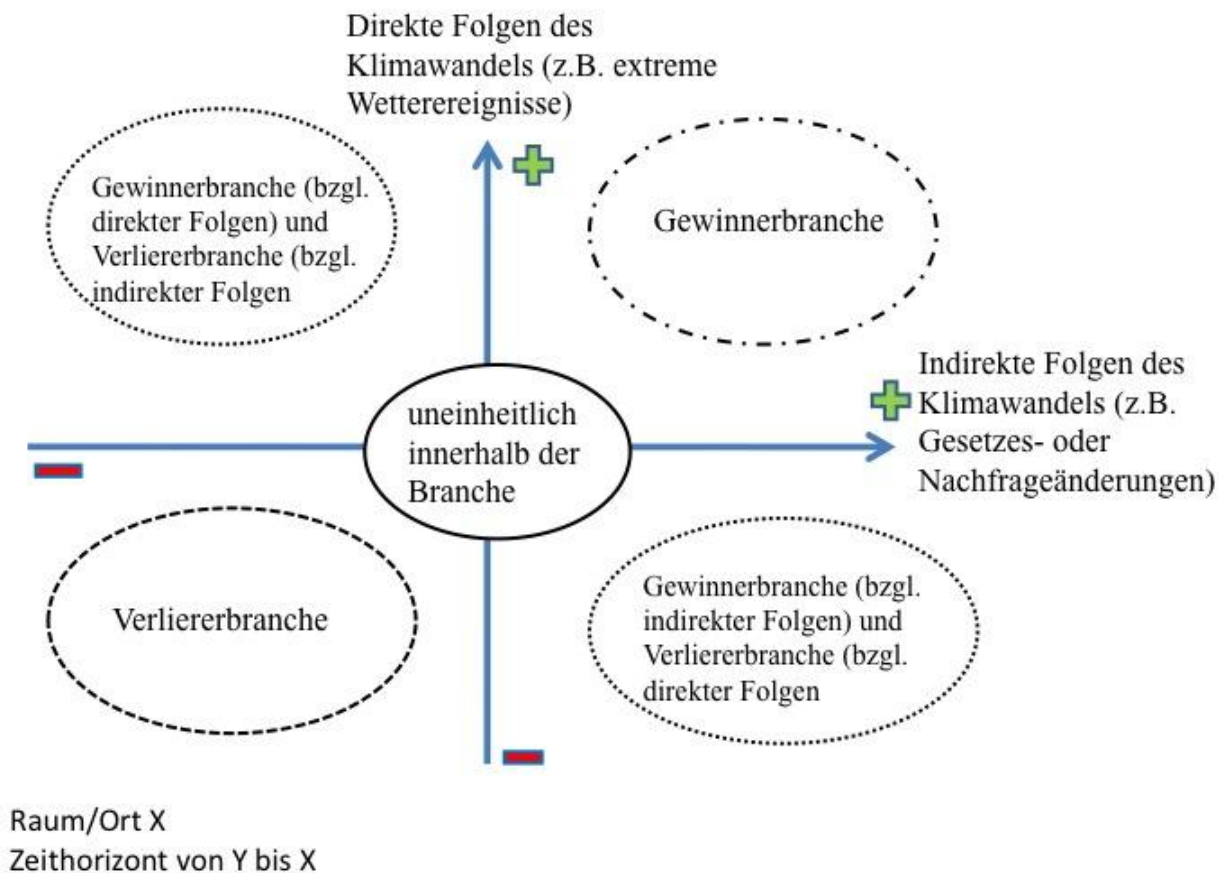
Direkte Folgen des Klimawandels (z.B. extreme Wetterereignisse)

Gewinnerbranche (bzgl. direkter Folgen) und Verliererbranche (bzgl. indirekter Folgen

Gewinnerbranche

Indirekte Folgen des Klimawandels (z.B. Gesetzes- oder Nachfrageänderungen)

uneinheitlich innerhalb der Branche

Verliererbranche

Gewinnerbranche (bzgl. indirekter Folgen) und Verliererbranche (bzgl. direkter Folgen

Raum/Ort X
Zeithorizont von Y bis X